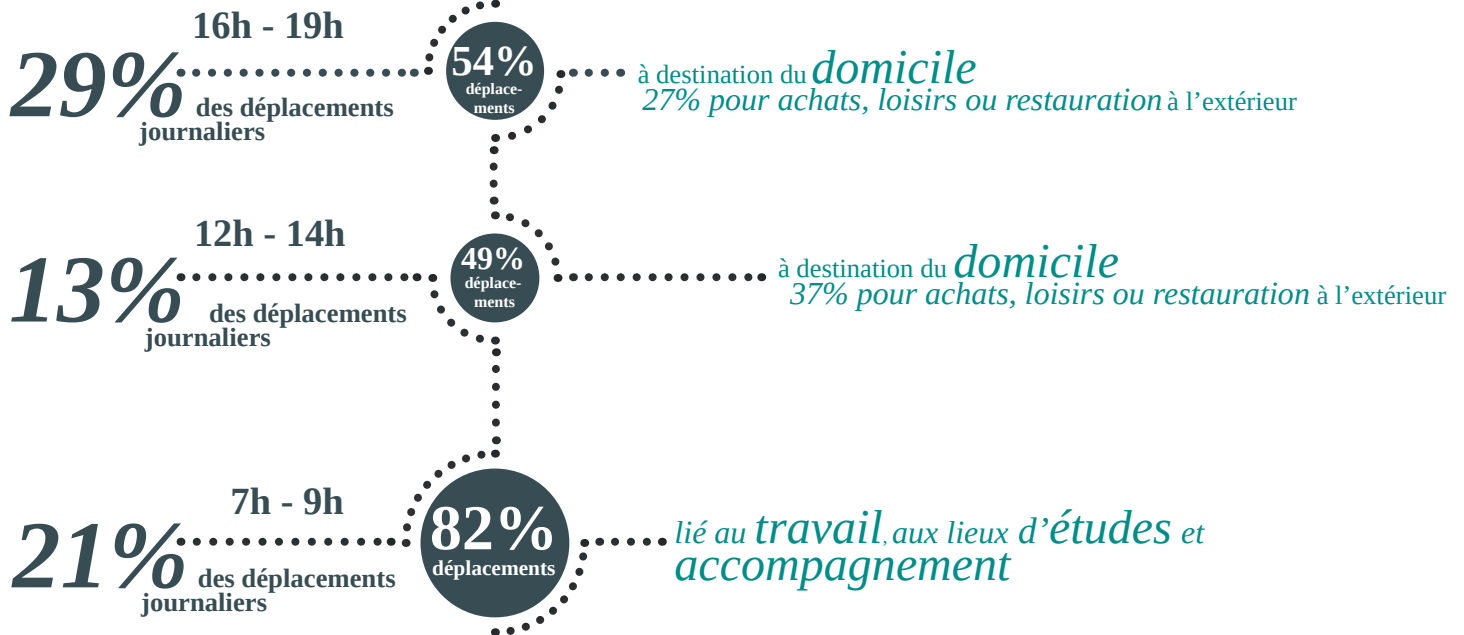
16h - 19h

29% des déplacements journaliers

54% déplacements

à destination du domicile
27% pour achats, loisirs ou restauration à l'extérieur

12h - 14h

13% des déplacements journaliers

49% déplacements

à destination du domicile
37% pour achats, loisirs ou restauration à l'extérieur

7h - 9h

21% des déplacements journaliers

82% déplacements

lié au travail, aux lieux d'études et accompagnement